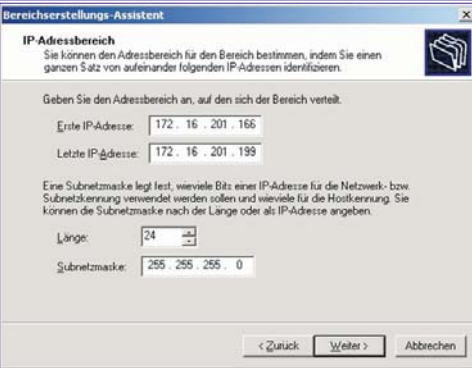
Bereichserstellungs-Assistent

IP-Adressbereich

Sie können den Adressbereich für den Bereich bestimmen, indem Sie einen ganzen Satz von aufeinander folgenden IP-Adressen identifizieren.

Geben Sie den Adressbereich an, auf den sich der Bereich verteilt.

Erste IP-Adresse: 172 . 16 . 201 . 166

Letzte IP-Adresse: 172 . 16 . 201 . 199

Eine Subnetzmaske legt fest, wieviele Bits einer IP-Adresse für die Netzwerk- bzw. Subnetzkennung verwendet werden sollen und wieviele für die Hostkennung. Sie können die Subnetzmaske nach der Länge oder als IP-Adresse angeben.

Länge: 24

Subnetzmaske: 255 . 255 . 255 . 0

< Zurück | Weiter > | Abbrechen